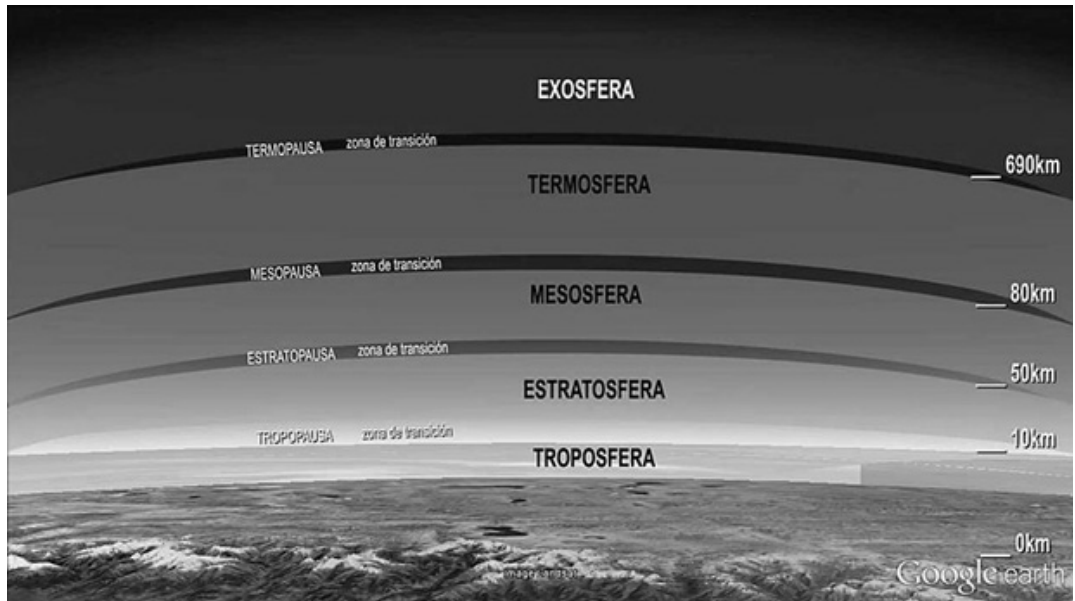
EXOSFERA

TERMOPAUSA zona de transición

690km

TERMOSFERA

MESOPAUSA zona de transición

MESOSFERA

80km

ESTRATOPAUSA zona de transición

50km

ESTRATOSFERA

TROPOPAUSA zona de transición

10km

TROPOSFERA

0km

Image Landsat

Google earth